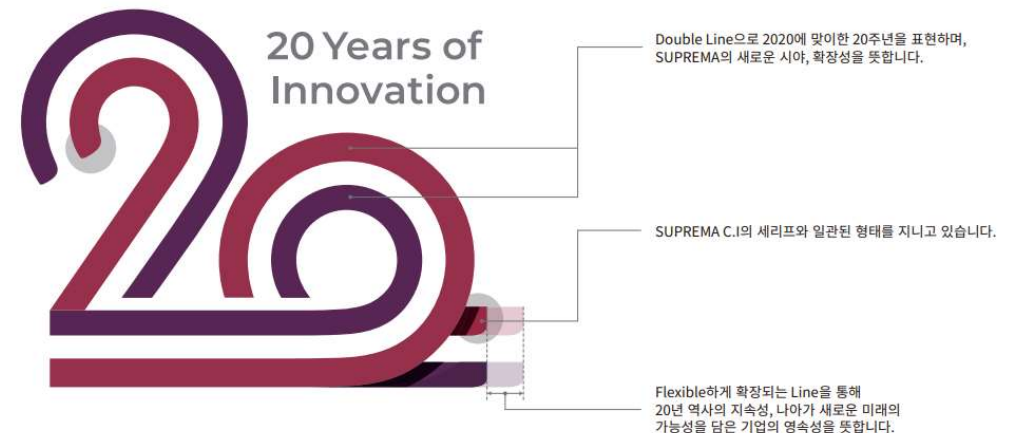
20 Years of Innovation

Double Line으로 2020에 맞이한 20주년을 표현하며, SUPREMA의 새로운 시야, 확장성을 뜻합니다.

SUPREMA C.I의 세리프와 일관된 형태를 지니고 있습니다.

Flexible하게 확장되는 Line을 통해 20년 역사의 지속성, 나아가 새로운 미래의 가능성을 담은 기업의 영속성을 뜻합니다.